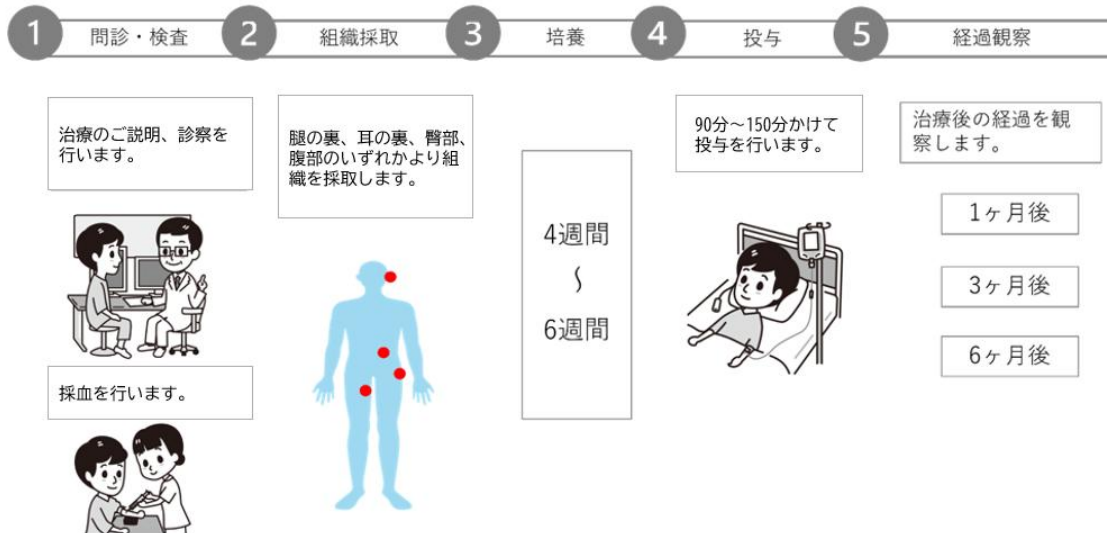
1 問診・検査

2 組織採取

3 培養

4 投与

5 経過観察

治療のご説明、診察を行います。

採血を行います。

腿の裏、耳の裏、臀部、腹部のいずれかより組織を採取します。

4週間
~
6週間

90分～150分かけて投与を行います。

治療後の経過を観察します。

1ヶ月後

3ヶ月後

6ヶ月後